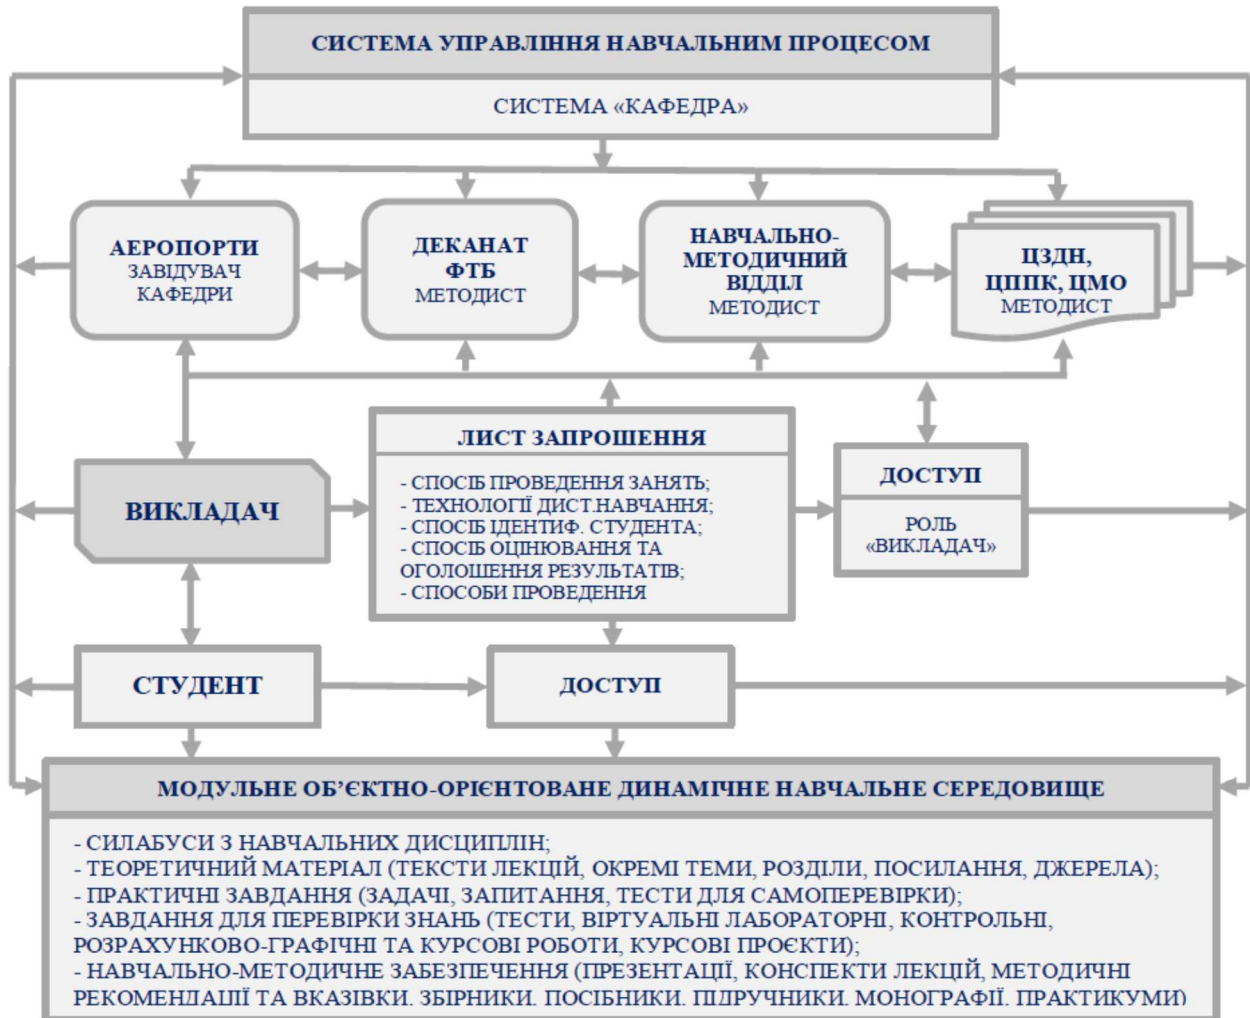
СИСТЕМА УПРАВЛІННЯ НАВЧАЛЬНИМ ПРОЦЕСОМ

СИСТЕМА «КАФЕДРА»

АЕРОПОРТИ
ЗАВІДУВАЧ КАФЕДРИ

ДЕКАНАТ ФТБ
МЕТОДИСТ

НАВЧАЛЬНО-МЕТОДИЧНИЙ ВІДДІЛ
МЕТОДИСТ

ЦЗДН, ЦППК, ЦМО
МЕТОДИСТ

ЛИСТ ЗАПРОШЕННЯ

- СПОСІБ ПРОВЕДЕННЯ ЗАНЯТЬ;
- ТЕХНОЛОГІЇ ДИСТ.НАВЧАННЯ;
- СПОСІБ ІДЕНТИФ. СТУДЕНТА;
- СПОСІБ ОЦІНЮВАННЯ ТА ОГОЛОШЕННЯ РЕЗУЛЬТАТІВ;
- СПОСОБИ ПРОВЕДЕННЯ

ВИКЛАДАЧ

ДОСТУП

РОЛЬ «ВИКЛАДАЧ»

СТУДЕНТ

ДОСТУП

МОДУЛЬНЕ ОБ’ЄКТНО-ОРІЄНТОВАНЕ ДИНАМІЧНЕ НАВЧАЛЬНЕ СЕРЕДОВИЩЕ

- СИЛАБУСИ З НАВЧАЛЬНИХ ДИСЦИПЛІН;
- ТЕОРЕТИЧНИЙ МАТЕРІАЛ (ТЕКСТИ ЛЕКЦІЙ, ОКРЕМІ ТЕМИ, РОЗДІЛИ, ПОСИЛАННЯ, ДЖЕРЕЛА);
- ПРАКТИЧНІ ЗАВДАННЯ (ЗАДАЧІ, ЗАПИТАННЯ, ТЕСТИ ДЛЯ САМОПЕРЕВІРКИ);
- ЗАВДАННЯ ДЛЯ ПЕРЕВІРКИ ЗНАНЬ (ТЕСТИ, ВІРТУАЛЬНІ ЛАБОРАТОРНІ, КОНТРОЛЬНІ, РОЗРАХУНКОВО-ГРАФІЧНІ ТА КУРСОВІ РОБОТИ, КУРСОВІ ПРОЄКТИ);
- НАВЧАЛЬНО-МЕТОДИЧНЕ ЗАБЕЗПЕЧЕННЯ (ПРЕЗЕНТАЦІЇ, КОНСПЕКТИ ЛЕКЦІЙ, МЕТОДИЧНІ РЕКОМЕНДАЦІЇ ТА ВКАЗІВКИ, ЗБІРНИКИ, ПОСІБНИКИ, ПІДРУЧНИКИ, МОНОГРАФІЇ, ПРАКТИКУМИ)